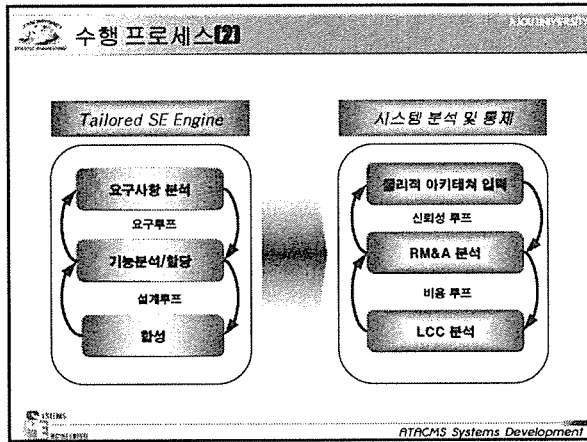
수행 프로세스(2)

Tailored SE Engine

요구사항 분석

요구루프

기능분석/할당

설계루프

합성

시스템 분석 및 통제

물리적 아키텍쳐 입력

신뢰성 루프

RM&A 분석

비용 루프

LCC 분석

ATACMS Systems Development